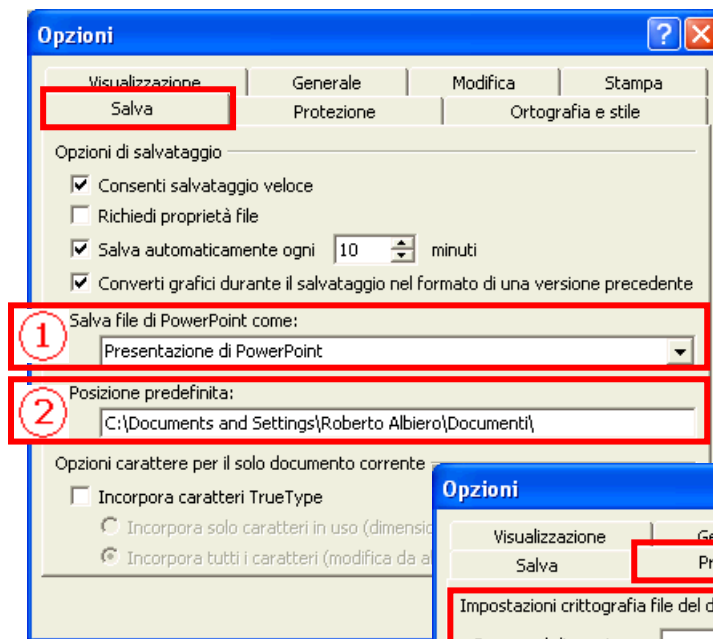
Opzioni

Visualizzazione | Generale | Modifica | Stampa
Salva | Protezione | Ortografia e stile

Opzioni di salvataggio

Consenti salvataggio veloce

Richiedi proprietà file

Salva automaticamente ogni 10 minuti

Converti grafici durante il salvataggio nel formato di una versione precedente

①

Salva file di PowerPoint come:

Presentazione di PowerPoint

②

Posizione predefinita:

C:\Documents and Settings\Roberto Albiero\Documenti\

Opzioni carattere per il solo documento corrente

Incorpora caratteri TrueType

Incorpora solo caratteri in uso (dimensio

Incorpora tutti i caratteri (modifica da a

Opzioni

Visualizzazione | Ge
Salva | Pr

Impostazioni crittografia file del d